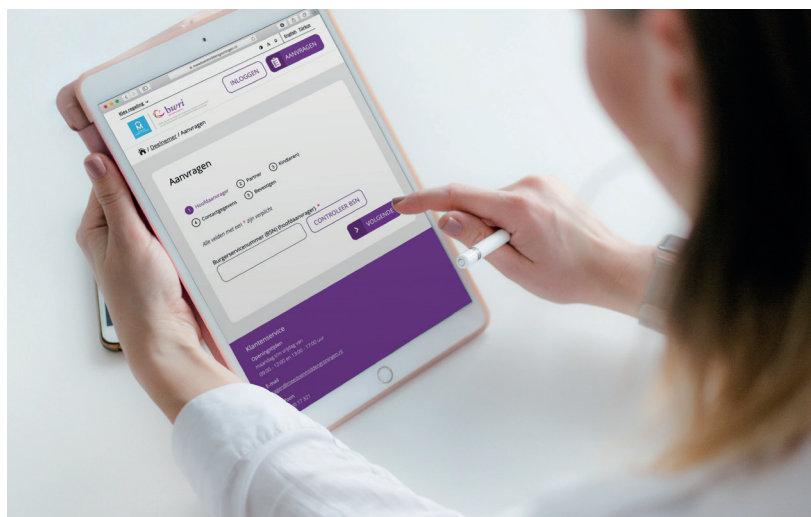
Kies regeling

bwri

INLOGGEN

AANVRAGEN

English Tekst

/ Deelnemer / Aanvragen

Aanvragen

1 Hoofdaanvrager 2 Partner 3 Kinderen

4 Contactgegevens 5 Bevestigen

Alle velden met een * zijn verplicht

Burgerservicenummer (BSN) (hoofdaanvrager) *

CONTROLEER BSN

> VOLGENDE

Klantenservice

Openingstijden

maandag t/m vrijdag van

09:00 - 12:00 en 13:00 - 17:00 uur

E-mail

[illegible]